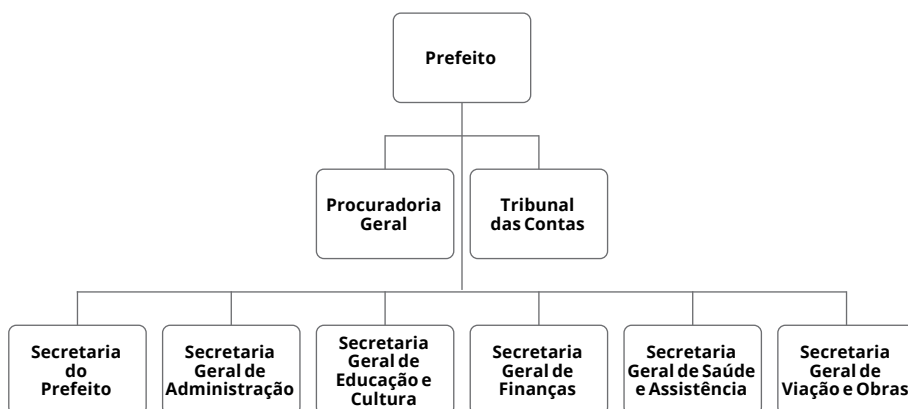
Prefeito

Procuradoria Geral

Tribunal das Contas

Secretaria do Prefeito

Secretaria Geral de Administração

Secretaria Geral de Educação e Cultura

Secretaria Geral de Finanças

Secretaria Geral de Saúde e Assistência

Secretaria Geral de Viação e Obras